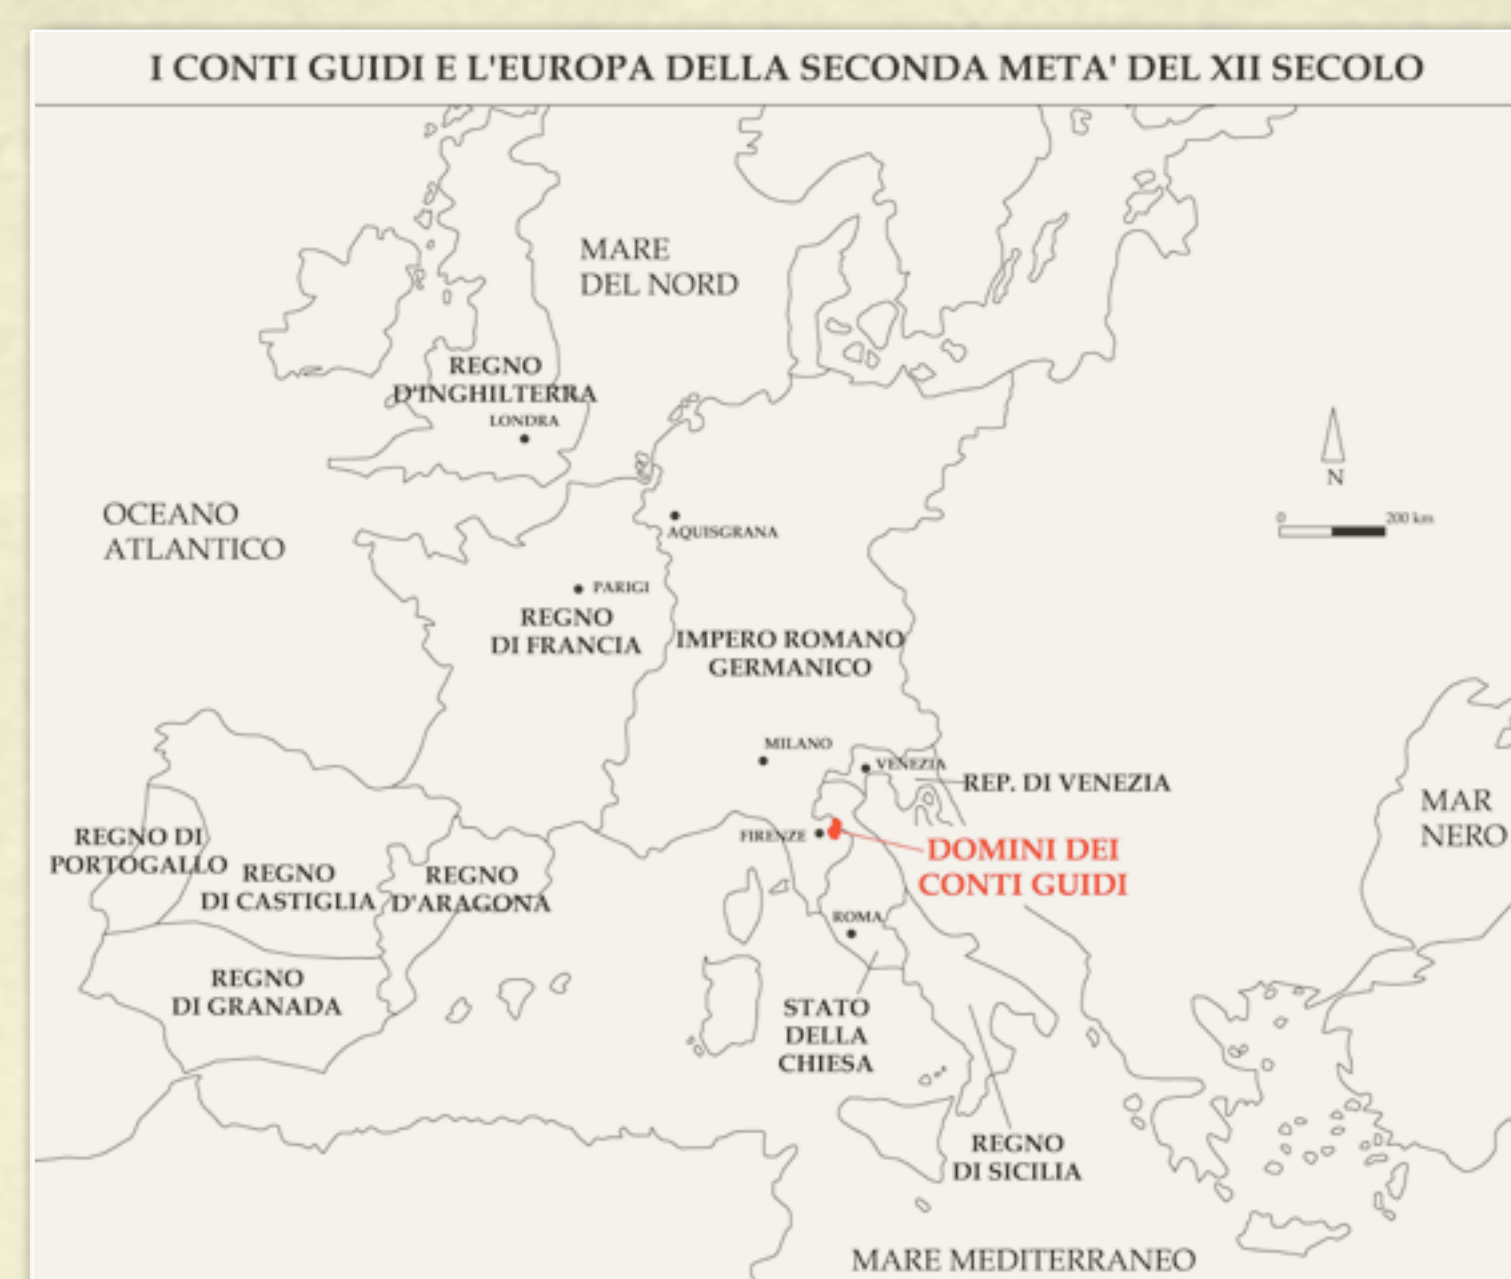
I CONTI GUIDI E L'EUROPA DELLA SECONDA META' DEL XII SECOLO

MARE DEL NORD

REGNO D'INGHILTERRA

LONDRA

OCEANO ATLANTICO

AQUISGRANA

N

0 200 km

PARIGI

REGNO DI FRANCIA

IMPERO ROMANO GERMANICO

MILANO

VENEZIA

REP. DI VENEZIA

MAR NERO

REGNO DI PORTOGALLO

REGNO DI CASTIGLIA

REGNO D'ARAGONA

FIRENZE

DOMINI DEI CONTI GUIDI

ROMA

REGNO DI GRANADA

STATO DELLA CHIESA

REGNO DI SICILIA

MARE MEDITERRANEO